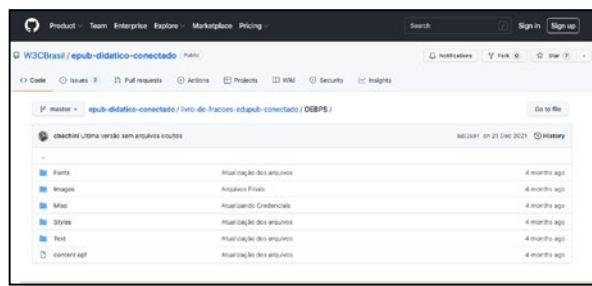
Product ⌄ Team Enterprise Explore ⌄ Marketplace Pricing ⌄

Search

Sign in Sign up

W3CBrasil / epub-didatico-conectado Public

Notifications Fork 0 Star 7

Code Issues 3 Pull requests Actions Projects Wiki Security Insights

master ⌄ epub-didatico-conectado / livro-de-fracoes-edupub-conectado / OEBPS /

Go to file

cbachini Ultima versão sem arquivos ocultos

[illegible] on 21 Dec 2021 History

..

| | | |
|---|---|---|
| Fonts | Atualização dos arquivos | 4 months ago |
| Images | Arquivos Finais | 4 months ago |
| Misc | Atualizando Credenciais | 4 months ago |
| Styles | Atualização dos arquivos | 4 months ago |
| Text | Atualização dos arquivos | 4 months ago |
| content.opf | Atualização dos arquivos | 4 months ago |